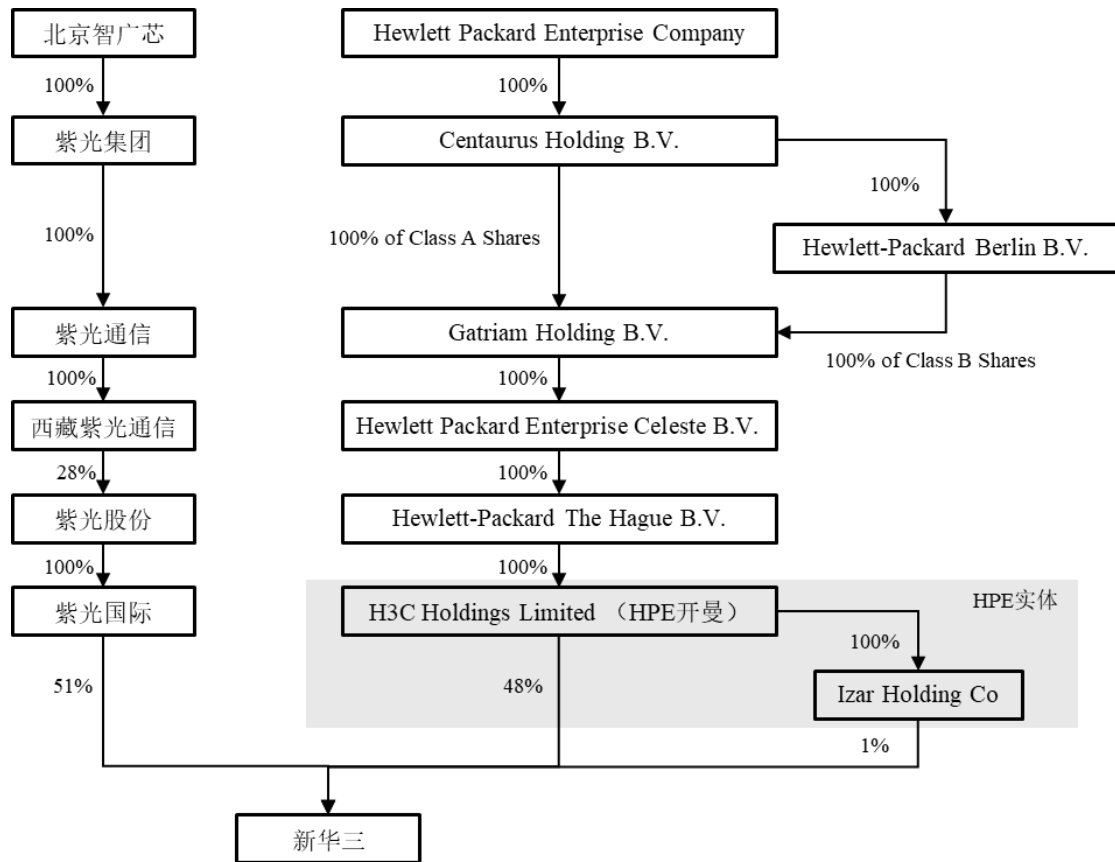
北京智广芯

100%

紫光集团

100%

紫光通信

100%

西藏紫光通信

28%

紫光股份

100%

紫光国际

51%

Hewlett Packard Enterprise Company

100%

Centaurus Holding B.V.

100%

100% of Class A Shares

Hewlett-Packard Berlin B.V.

Gatriam Holding B.V.

100% of Class B Shares

100%

Hewlett Packard Enterprise Celeste B.V.

100%

Hewlett-Packard The Hague B.V.

100%

HPE实体

H3C Holdings Limited （HPE开曼）

100%

48%

Izar Holding Co

1%

新华三